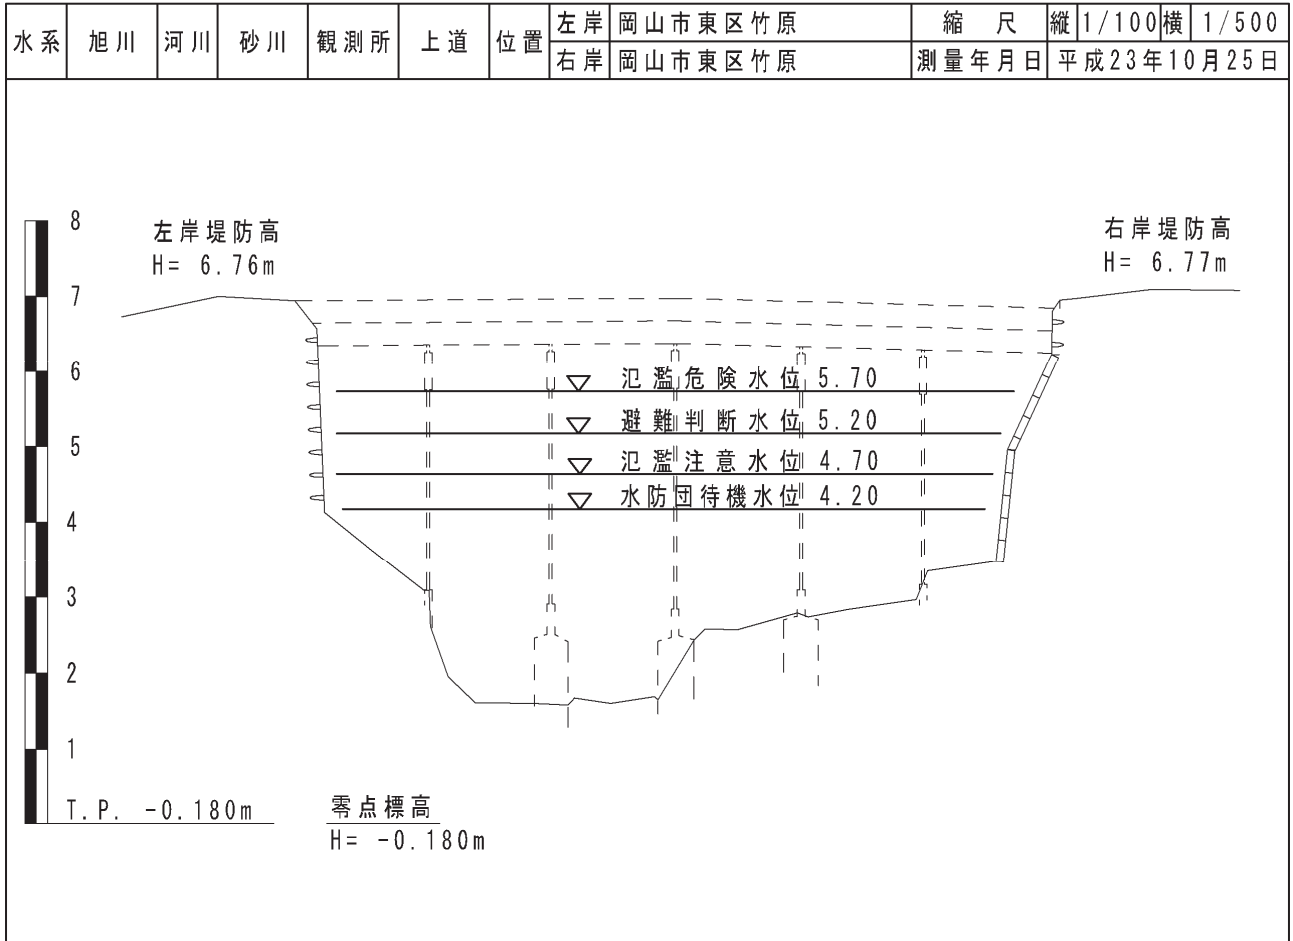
| 水系 | 旭川 | 河川 | 砂川 | 観測所 | 上道 | 位置 | 左岸 | 岡山市東区竹原 | 縮尺 | 縦 | 1/100 | 横 | 1/500 |
|---|---|---|---|---|---|---|---|---|---|---|---|---|---|
| | | | | | | | 右岸 | 岡山市東区竹原 | 測量年月日 | 平成23年10月25日 | | | |

8
7
6
5
4
3
2
1

左岸堤防高
H= 6.76m

右岸堤防高
H= 6.77m

氾濫危険水位 5.70
避難判断水位 5.20
氾濫注意水位 4.70
水防団待機水位 4.20

T.P. -0.180m

零点標高
H= -0.180m